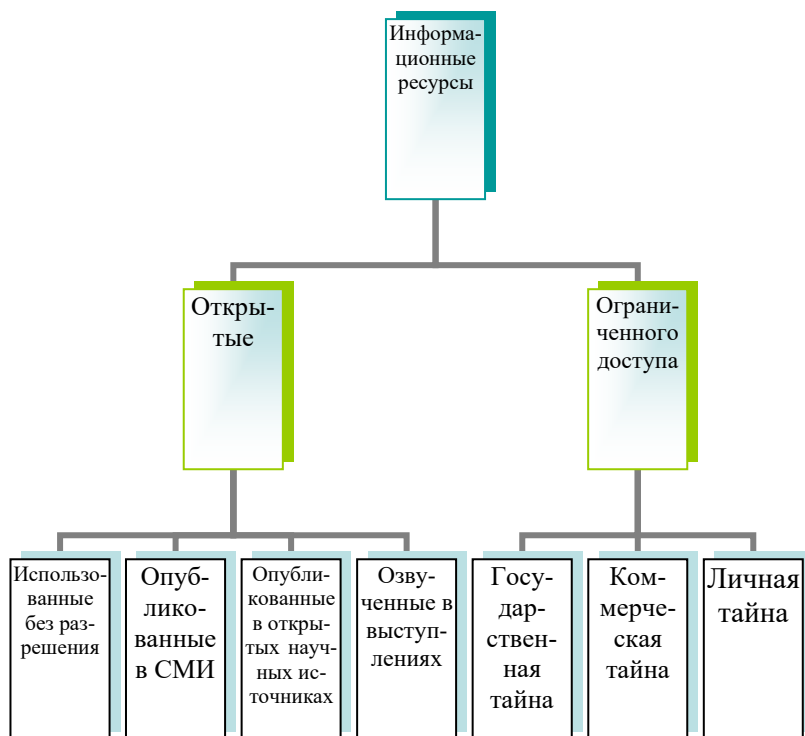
Информационные ресурсы

Открытые

Ограниченного доступа

Использованные без разрешения

Опубликованные в СМИ

Опубликованные в открытых научных источниках

Озвученные в выступлениях

Государственная тайна

Коммерческая тайна

Личная тайна